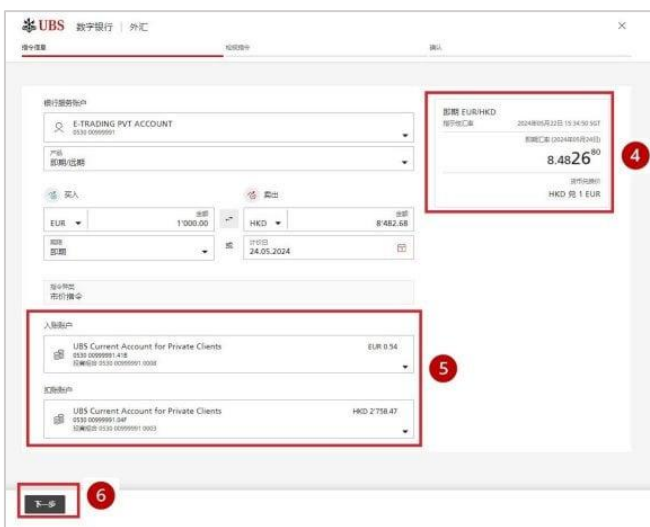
UBS 数字银行 | 外汇

指令信息 | 核查指令 | 确认

银行服务账户

E-TRADING PVT ACCOUNT
0530 00999991

产品
即期/远期

买入

EUR
金额
1'000.00

卖出

HKD
金额
8'482.68

期限
即期

或

交付日
24.05.2024

指令类型
市价指令

入账账户

UBS Current Account for Private Clients
0530 00999991.41B
投资组合 0530 00999991 0008
EUR 0.54

扣款账户

UBS Current Account for Private Clients
0530 00999991.04F
投资组合 0530 00999991 0003
HKD 2'758.47

即期 EUR/HKD
指示性汇率 2024年05月22日 15:34:50 SGT
即期汇率 (2024年05月24日)
8.4826$^{80}$
货币兑换价
HKD 兑 1 EUR

4

5

下一步

6